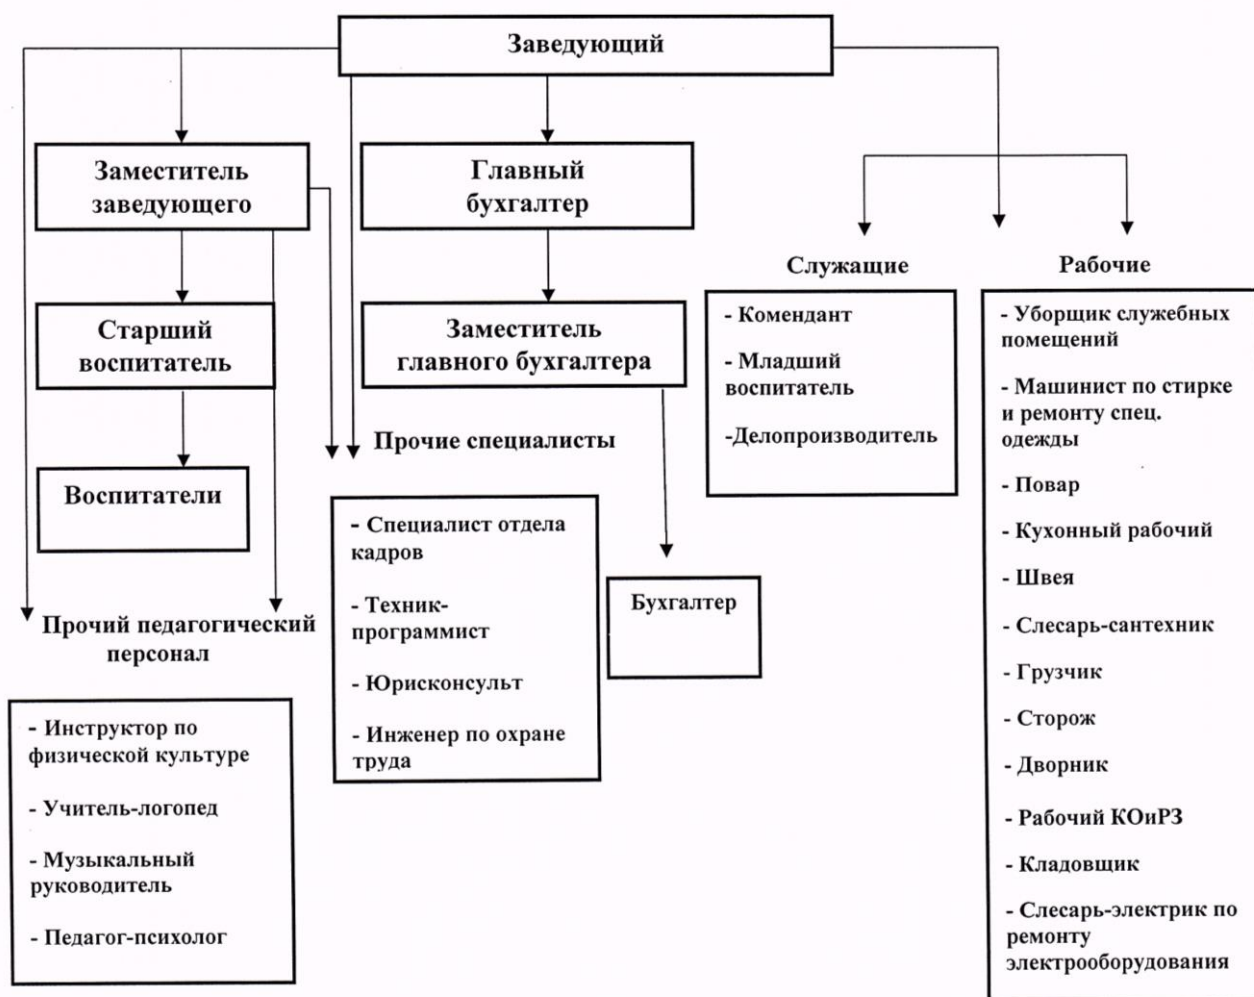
Заведующий

Заместитель заведующего

Главный бухгалтер

Служащие

Рабочие

Старший воспитатель

Заместитель главного бухгалтера

- Комендант

- Младший воспитатель

-Делопроизводитель

- Уборщик служебных помещений

- Машинист по стирке и ремонту спец. одежды

- Повар

- Кухонный рабочий

- Швея

- Слесарь-сантехник

- Грузчик

- Сторож

- Дворник

- Рабочий КОиРЗ

- Кладовщик

- Слесарь-электрик по ремонту электрооборудования

Прочие специалисты

Воспитатели

- Специалист отдела кадров

- Техник-программист

- Юрисконсульт

- Инженер по охране труда

Бухгалтер

Прочий педагогический персонал

- Инструктор по физической культуре

- Учитель-логопед

- Музыкальный руководитель

- Педагог-психолог